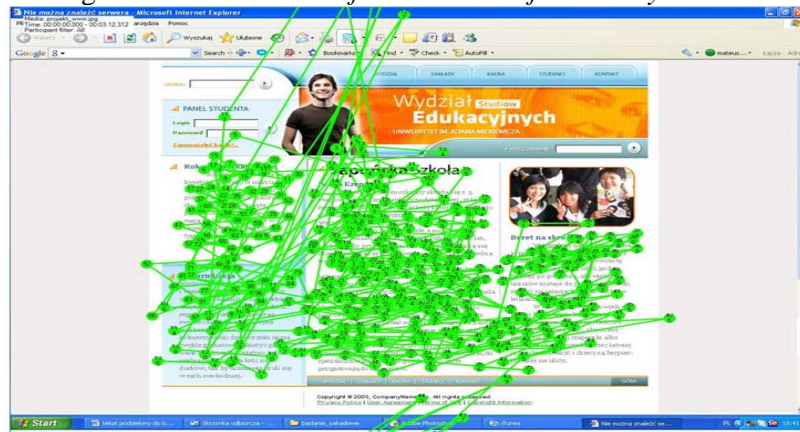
Nie można znaleźć serwera - Microsoft Internet Explorer
Media: projekt_www.jpg
Time: 00:00:00.000 - 00:03:12.312
Participant filter: All
arzędzia Pomoc
Wstecz
Wyszukaj Ulubione
Google
Search Bookmarks Find Check AutoFill
mateus... Łącza
SZUKAJ
WYDZIAŁ ZAKŁADY KADRA STUDENCI KONTAKT
PANEL STUDENTA
Login
Password
Zapomniałeś hasła?
Wydział Studiów Edukacyjnych
UNIWERSYTET IM. ADAMA MICKIEWICZA
Rok
Przyszła szkoła
Beret na skos
Copyright © 2003, CompanyName. All rights reserved.
Privacy Policy | User Agreement | Terms of Use | Copyright Information
WYDZIAŁ | ZAKŁADY | KADRA | STUDENCI | KONTAKT
GÓRA
Start
tekst podziękuny do b...
Skrzynka odbiorcza - ...
badanie_zakadowe
Adobe Photoshop
iTunes
Nie można znaleźć se...
PL
10:41